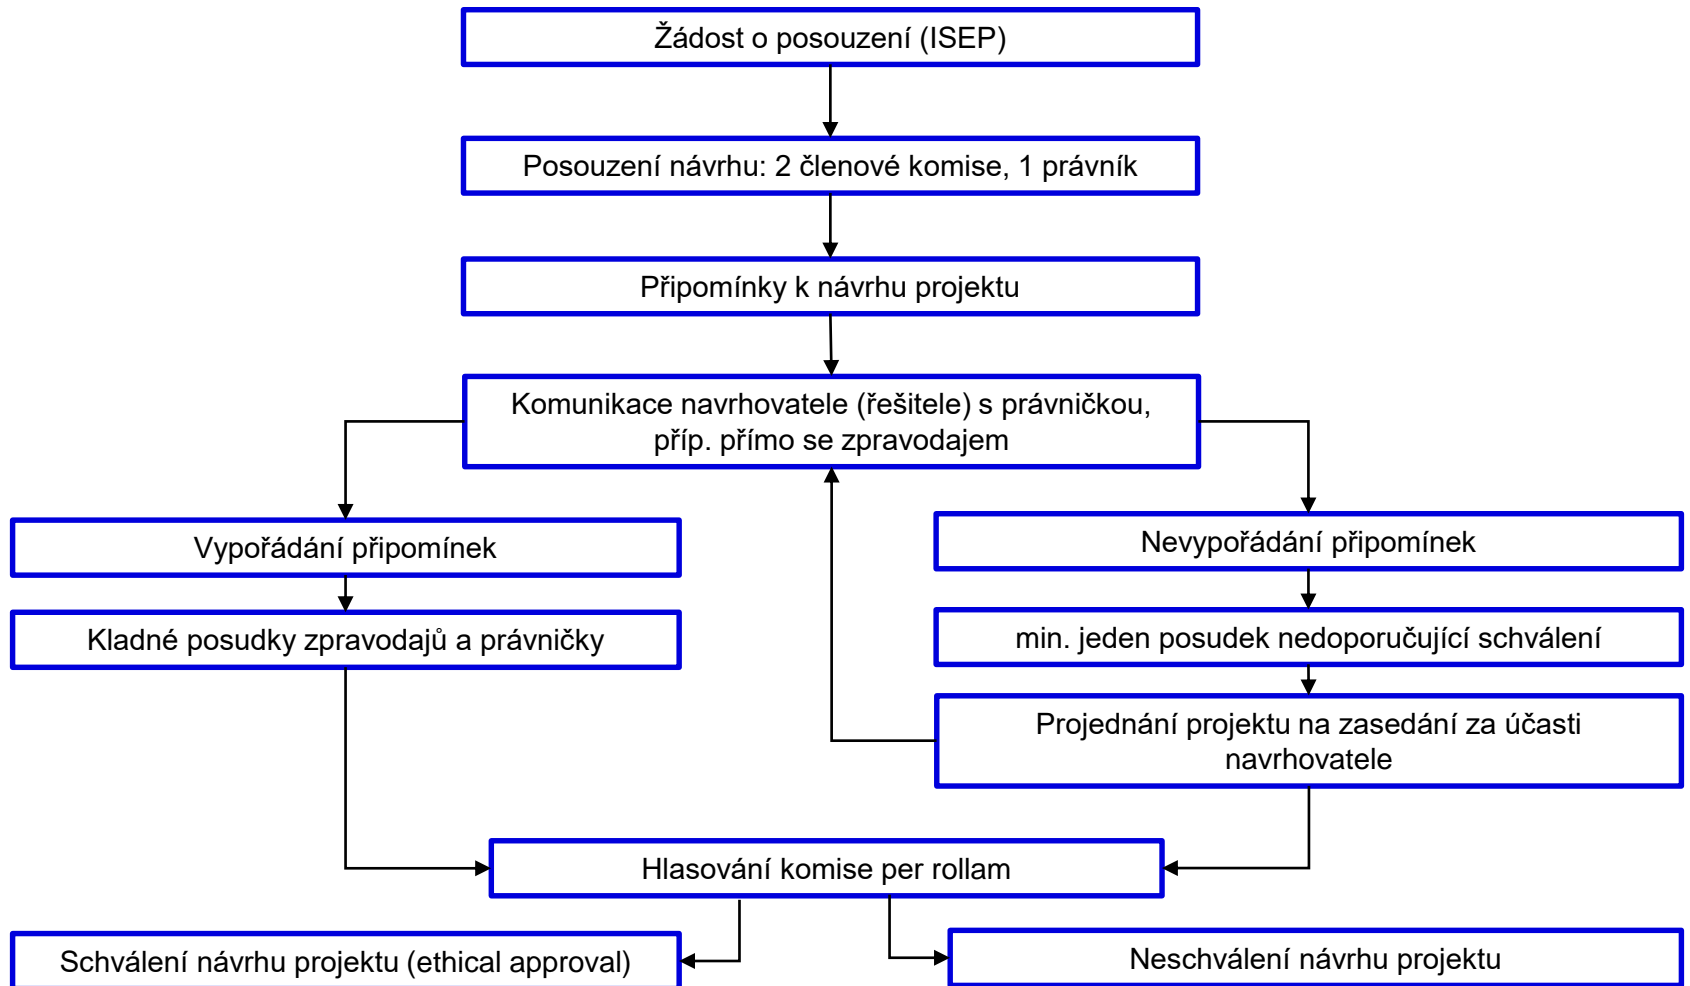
Žádost o posouzení (ISEP)

Posouzení návrhu: 2 členové komise, 1 právník

Připomínky k návrhu projektu

Komunikace navrhovatele (řešitele) s právničkou, příp. přímo se zpravodajem

Vypořádání připomínek

Kladné posudky zpravodajů a právničky

Nevypořádání připomínek

min. jeden posudek nedoporučující schválení

Projednání projektu na zasedání za účasti navrhovatele

Hlasování komise per rollam

Schválení návrhu projektu (ethical approval)

Neschválení návrhu projektu